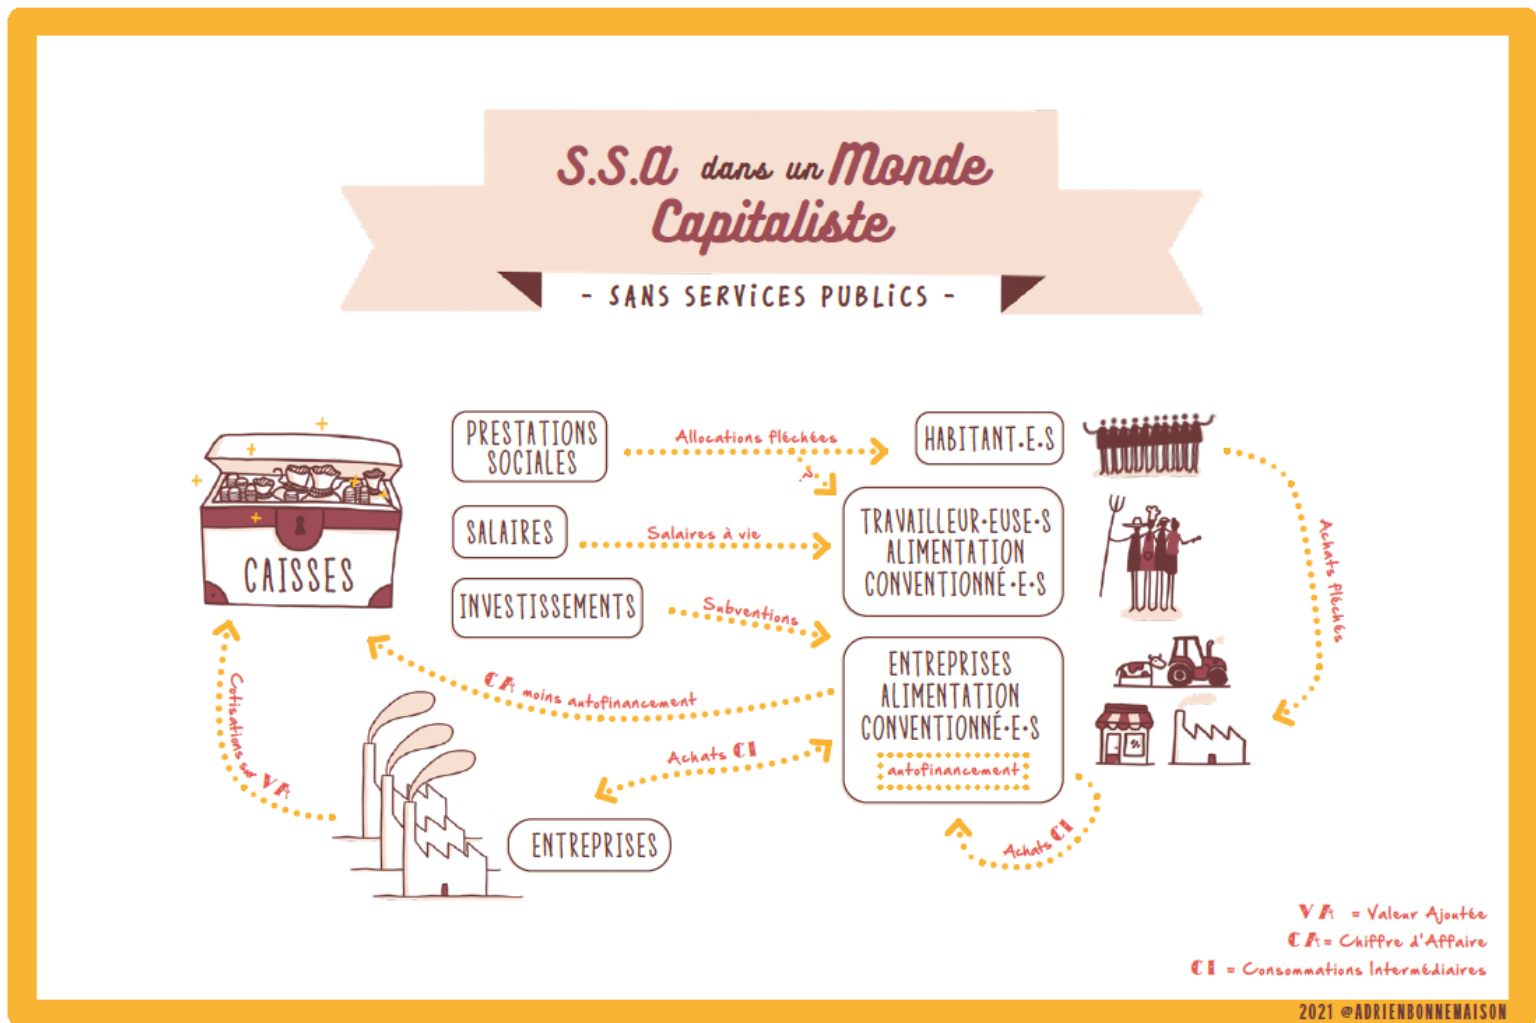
S.S.A dans un Monde Capitaliste

- SANS SERVICES PUBLICS -

CAISSES

PRESTATIONS SOCIALES

Allocations fléchées

HABITANT·E·S

SALAIRES

Salaires à vie

TRAVAILLEUR·EUSE·S ALIMENTATION CONVENTIONNÉ·E·S

INVESTISSEMENTS

Subventions

ENTREPRISES ALIMENTATION CONVENTIONNÉ·E·S

autofinancement

CA moins autofinancement

Achats CI

ENTREPRISES

Cotisations sur VA

Achats fléchés

Achats CI

VA = Valeur Ajoutée
CA = Chiffre d'Affaire
CI = Consommations Intermédiaires

2021 @ADRIENBONNEMAISON